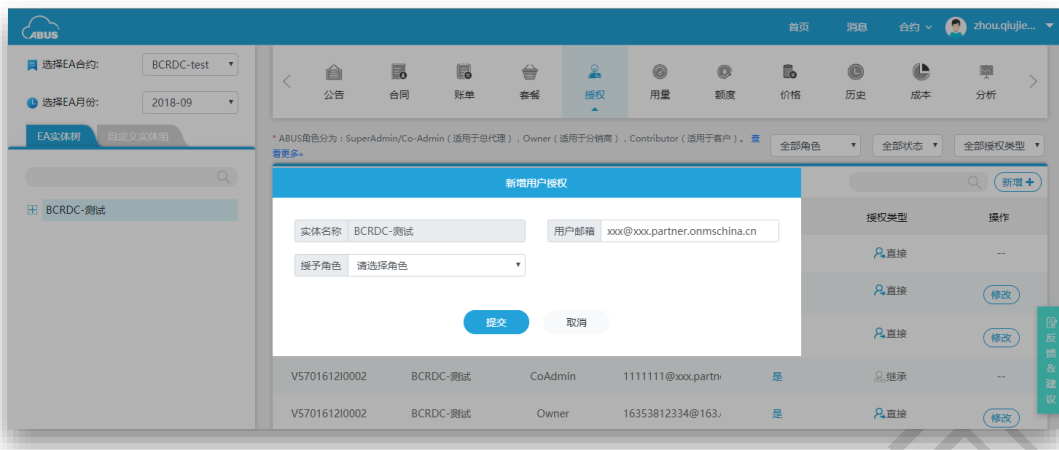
ABUS

首页 消息 合约 zhou.qiujie...

选择EA合约: BCRDC-test

选择EA月份: 2018-09

EA实体树 自定义实体组

BCRDC-测试

公告 合同 账单 套餐 授权 用量 额度 价格 历史 成本 分析

* ABUS角色分为：SuperAdmin/Co-Admin（适用于总代理），Owner（适用于分销商），Contributor（适用于客户）。查看更多»

全部角色 全部状态 全部授权类型

新增

授权类型 操作

直接 --

直接 修改

直接 修改

新增用户授权

实体名称 BCRDC-测试

用户邮箱 xxx@xxx.partner.onmschina.cn

授予角色 请选择角色

提交 取消

| V5701612I0002 | BCRDC-测试 | CoAdmin | 1111111@xxx.partn | 是 | 继承 | -- |
|---|---|---|---|---|---|---|
| V5701612I0002 | BCRDC-测试 | Owner | 16353812334@163. | 是 | 直接 | 修改 |

反馈&建议